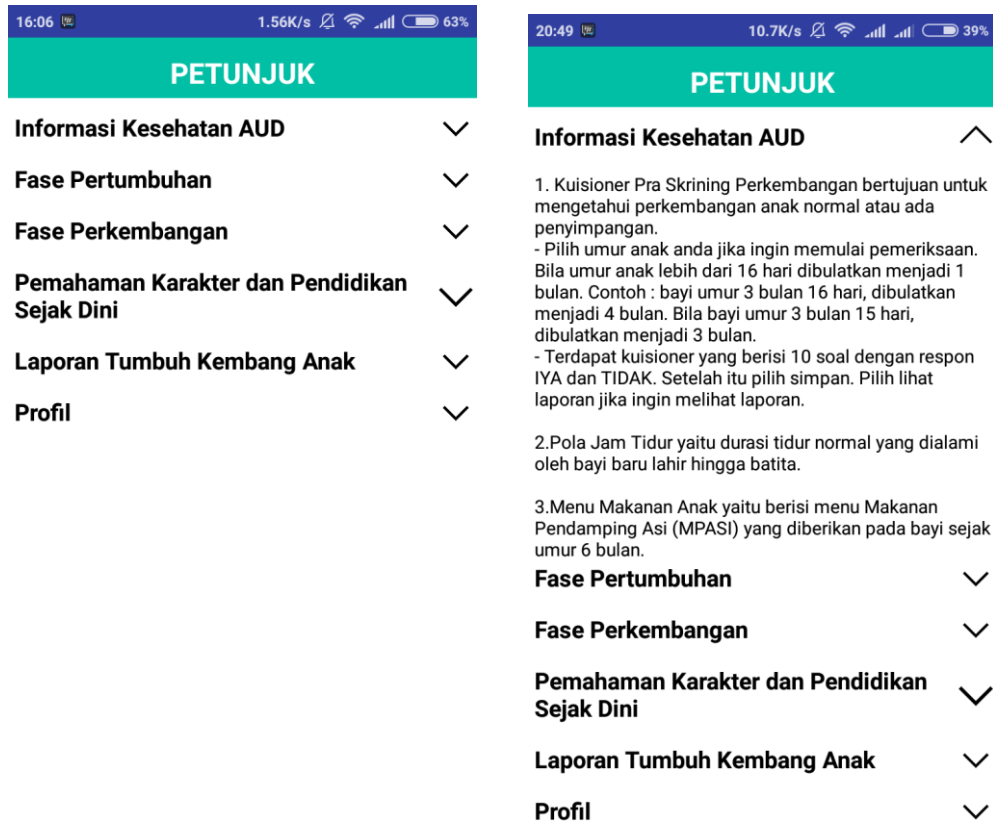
16:06 1.56K/s 63%

PETUNJUK

Informasi Kesehatan AUD

Fase Pertumbuhan

Fase Perkembangan

Pemahaman Karakter dan Pendidikan Sejak Dini

Laporan Tumbuh Kembang Anak

Profil

20:49 10.7K/s 39%

PETUNJUK

Informasi Kesehatan AUD

1. Kuisioner Pra Skrining Perkembangan bertujuan untuk mengetahui perkembangan anak normal atau ada penyimpangan.
- Pilih umur anak anda jika ingin memulai pemeriksaan. Bila umur anak lebih dari 16 hari dibulatkan menjadi 1 bulan. Contoh : bayi umur 3 bulan 16 hari, dibulatkan menjadi 4 bulan. Bila bayi umur 3 bulan 15 hari, dibulatkan menjadi 3 bulan.
- Terdapat kuisioner yang berisi 10 soal dengan respon IYA dan TIDAK. Setelah itu pilih simpan. Pilih lihat laporan jika ingin melihat laporan.

2.Pola Jam Tidur yaitu durasi tidur normal yang dialami oleh bayi baru lahir hingga batita.

3.Menu Makanan Anak yaitu berisi menu Makanan Pendamping Asi (MPASI) yang diberikan pada bayi sejak umur 6 bulan.

Fase Pertumbuhan

Fase Perkembangan

Pemahaman Karakter dan Pendidikan Sejak Dini

Laporan Tumbuh Kembang Anak

Profil